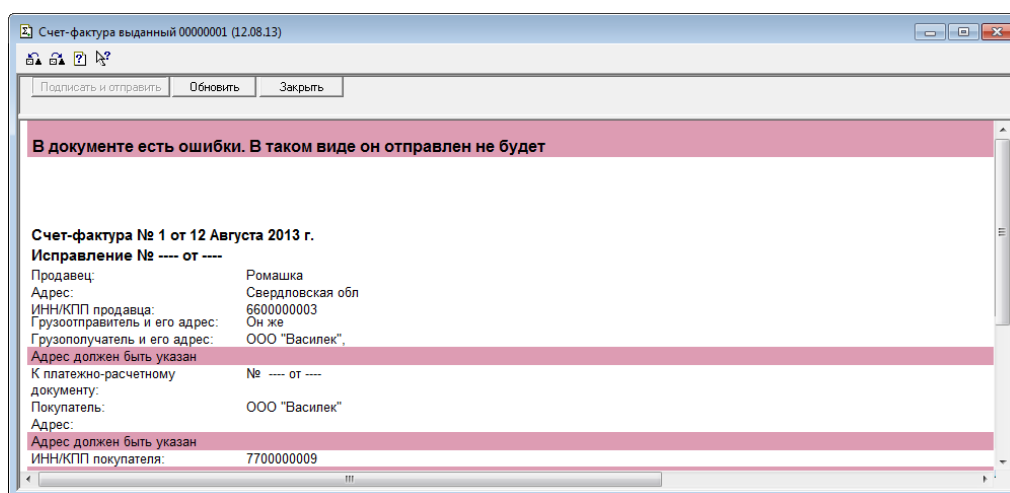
Счет-фактура выданный 00000001 (12.08.13)

Подписать и отправить | Обновить | Закрыть

В документе есть ошибки. В таком виде он отправлен не будет

Счет-фактура № 1 от 12 Августа 2013 г.
Исправление № ---- от ----

| | |
|---|---|
| Продавец: | Ромашка |
| Адрес: | Свердловская обл |
| ИНН/КПП продавца: | 6600000003 |
| Грузоотправитель и его адрес: | Он же |
| Грузополучатель и его адрес: | ООО "Василек", |

Адрес должен быть указан

| | |
|---|---|
| К платежно-расчетному документу: | № ---- от ---- |
| Покупатель: | ООО "Василек" |
| Адрес: | |

Адрес должен быть указан

| | |
|---|---|
| ИНН/КПП покупателя: | 7700000009 |